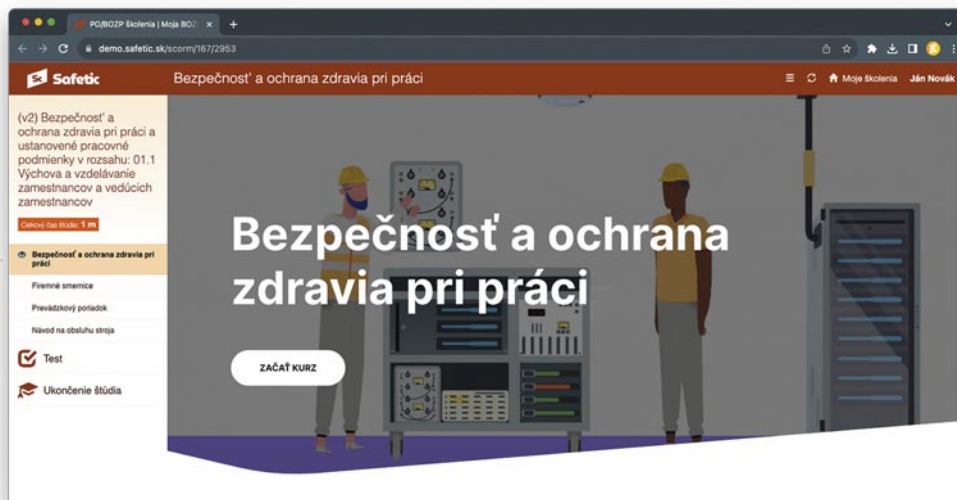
PO/BOZP školenia | Moja BOZ ×

demo.safetic.sk/scorm/167/2953

Safetic

Bezpečnosť a ochrana zdravia pri práci

Moje školenia Ján Novák

(v2) Bezpečnosť a ochrana zdravia pri práci a ustanovené pracovné podmienky v rozsahu: 01.1 Výchova a vzdelávanie zamestnancov a vedúcich zamestnancov

Celkový čas štúdia: 1 m

Bezpečnosť a ochrana zdravia pri práci

Firemné smernice

Prevádzkový poriadok

Návod na obsluhu stroja

Test

Ukončenie štúdia

Bezpečnosť a ochrana zdravia pri práci

ZAČAŤ KURZ